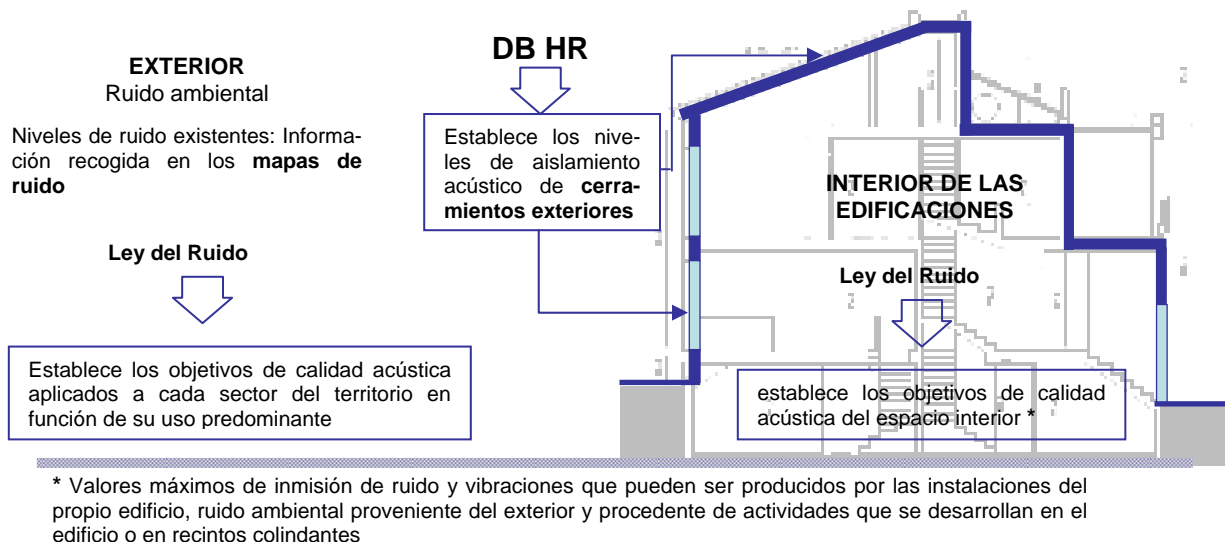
**EXTERIOR**
Ruido ambiental

Niveles de ruido existentes: Información recogida en los **mapas de ruido**

**Ley del Ruido**

Establece los objetivos de calidad acústica aplicados a cada sector del territorio en función de su uso predominante

**DB HR**

Establece los niveles de aislamiento acústico de **cerramientos exteriores**

**INTERIOR DE LAS EDIFICACIONES**

**Ley del Ruido**

establece los objetivos de calidad acústica del espacio interior *

* Valores máximos de inmisión de ruido y vibraciones que pueden ser producidos por las instalaciones del propio edificio, ruido ambiental proveniente del exterior y procedente de actividades que se desarrollan en el edificio o en recintos colindantes